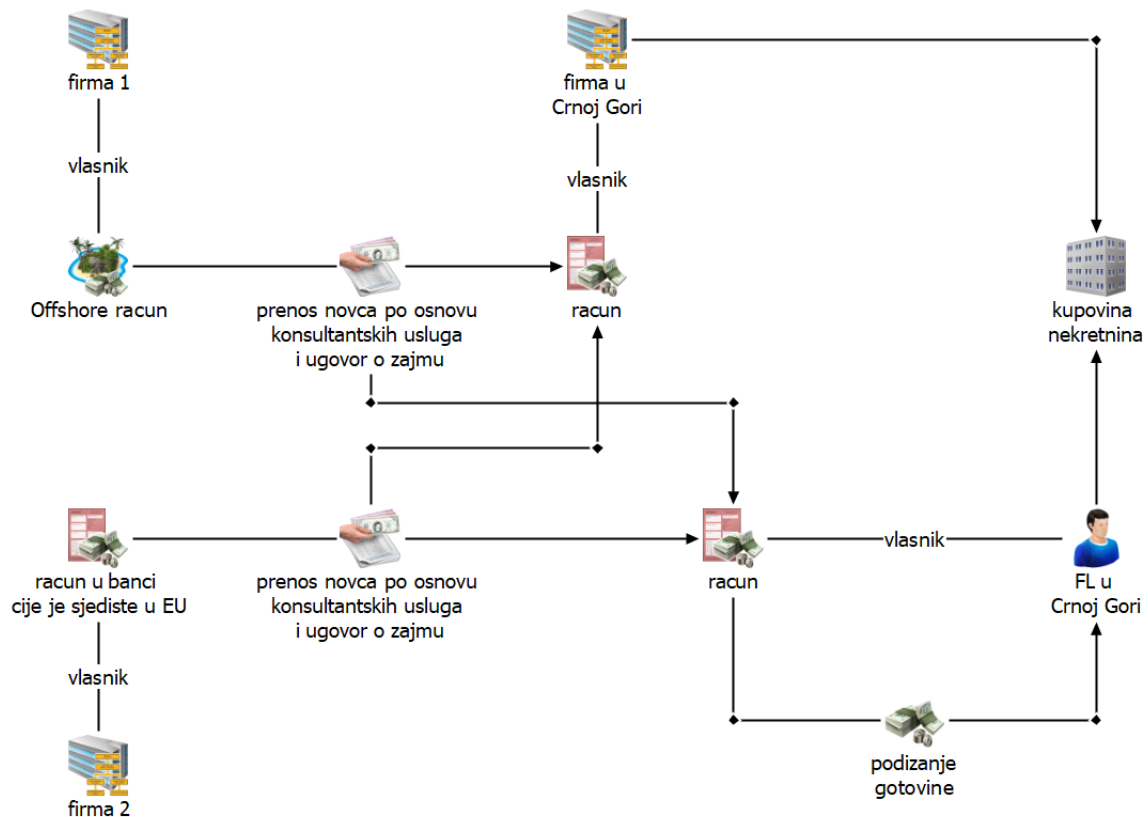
firma 1

vlasnik

Offshore racun

prenos novca po osnovu konsultantskih usluga i ugovor o zajmu

firma u Crnoj Gori

vlasnik

racun

kupovina nekretnina

racun u banci cije je sjediste u EU

vlasnik

firma 2

prenos novca po osnovu konsultantskih usluga i ugovor o zajmu

racun

vlasnik

FL u Crnoj Gori

podizanje gotovine